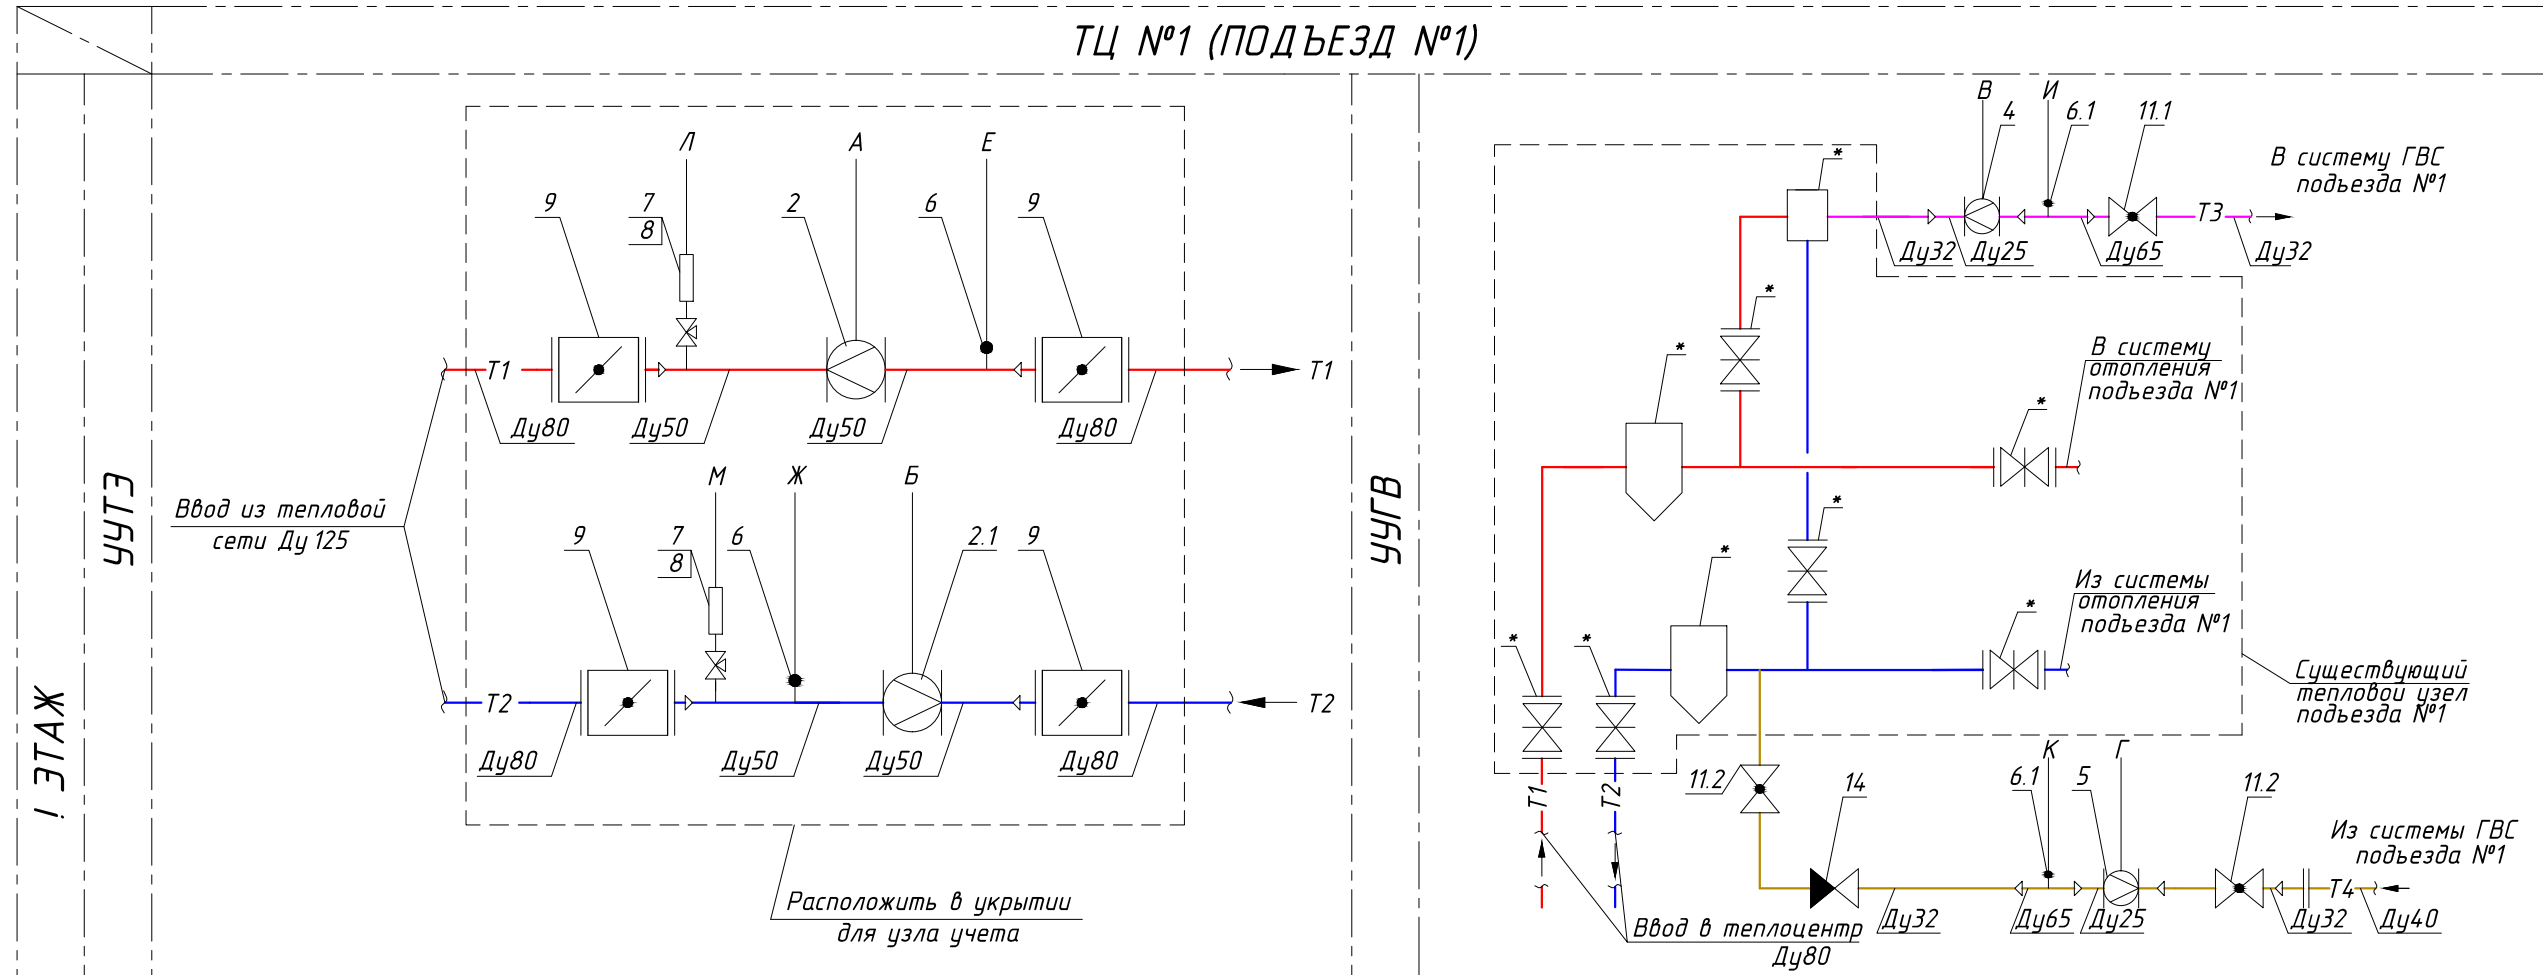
ТЦ №1 (ПОДЪЕЗД №1)

I ЭТАЖ

УУТЭ

Ввод из тепловой сети Ду 125

Л А Е
9 7 8 2 6 9
Т1 Ду80 Ду50 Ду50 Ду80 Т1

М Ж Б
9 7 8 6 2.1 9
Т2 Ду80 Ду50 Ду50 Ду80 Т2

Расположить в укрытии для узла учета

УУГВ

В И
4 6.1 11.1
*
В систему ГВС подъезда №1
Т3
Ду32 Ду25 Ду65 Ду32

*
*
В систему отопления подъезда №1
*
*
*
Из системы отопления подъезда №1
*
*
*
Существующий тепловой узел подъезда №1

Т1 Т2
11.2
14
6.1 К 5 Г
11.2
Из системы ГВС подъезда №1
Т4
Ду32 Ду65 Ду25 Ду32 Ду40
Ввод в теплоцентр Ду80